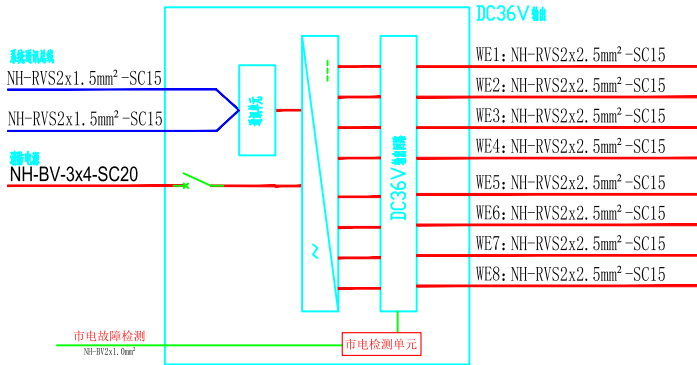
DC36V输出

系统通讯总线

NH-RVS2x1.5mm²-SC15

NH-RVS2x1.5mm²-SC15

通讯单元

消防电源

NH-BV-3x4-SC20

DC36V输出回路

WE1:NH-RVS2x2.5mm²-SC15
WE2:NH-RVS2x2.5mm²-SC15
WE3:NH-RVS2x2.5mm²-SC15
WE4:NH-RVS2x2.5mm²-SC15
WE5:NH-RVS2x2.5mm²-SC15
WE6:NH-RVS2x2.5mm²-SC15
WE7:NH-RVS2x2.5mm²-SC15
WE8:NH-RVS2x2.5mm²-SC15

市电故障检测
NH-BV2x1.0mm²

市电检测单元